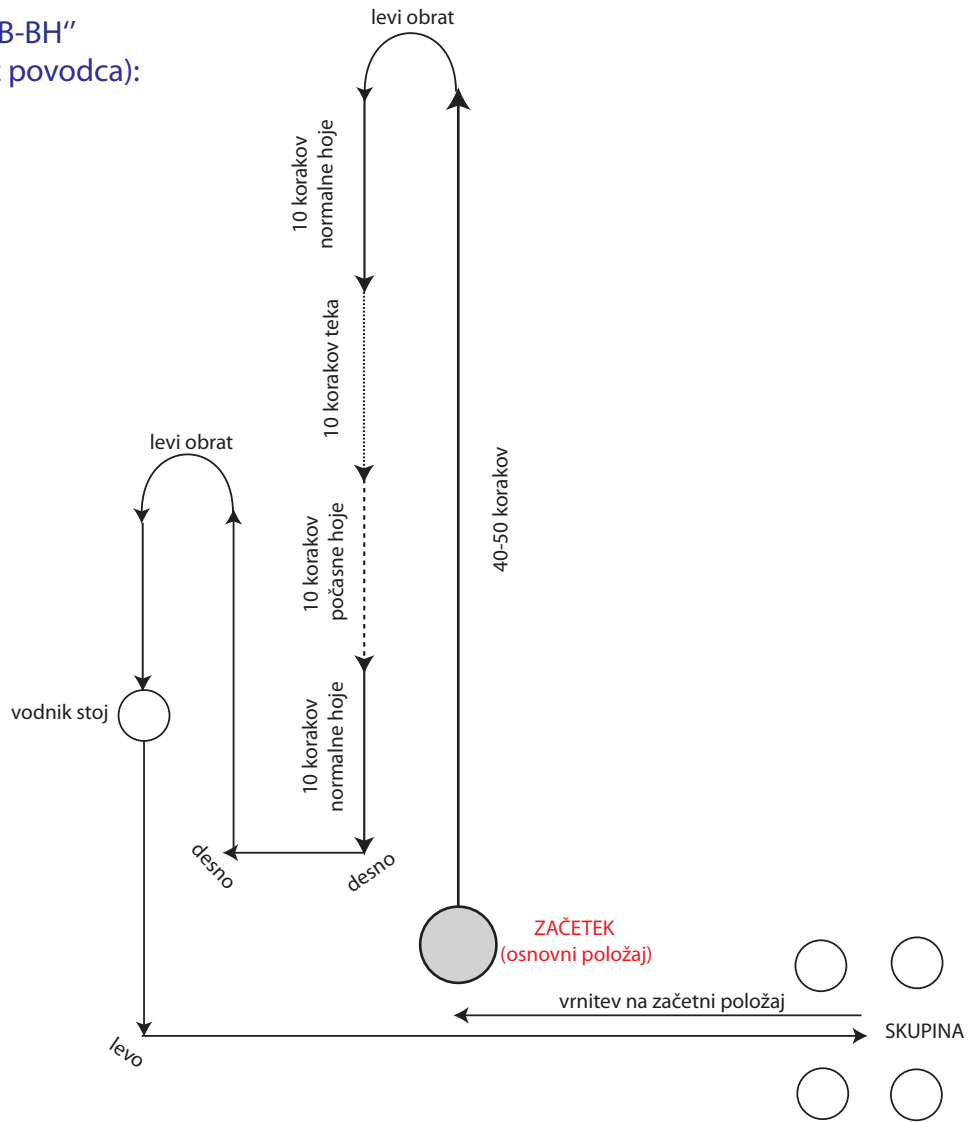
B-BH''
povodca):

levi obrat

10 korakov normalne hoje

10 korakov teka

10 korakov počasne hoje

10 korakov normalne hoje

40-50 korakov

levi obrat

vodnik stoj

desno

desno

ZAČETEK
(osnovni položaj)

vrnitev na začetni položaj

levo

SKUPINA